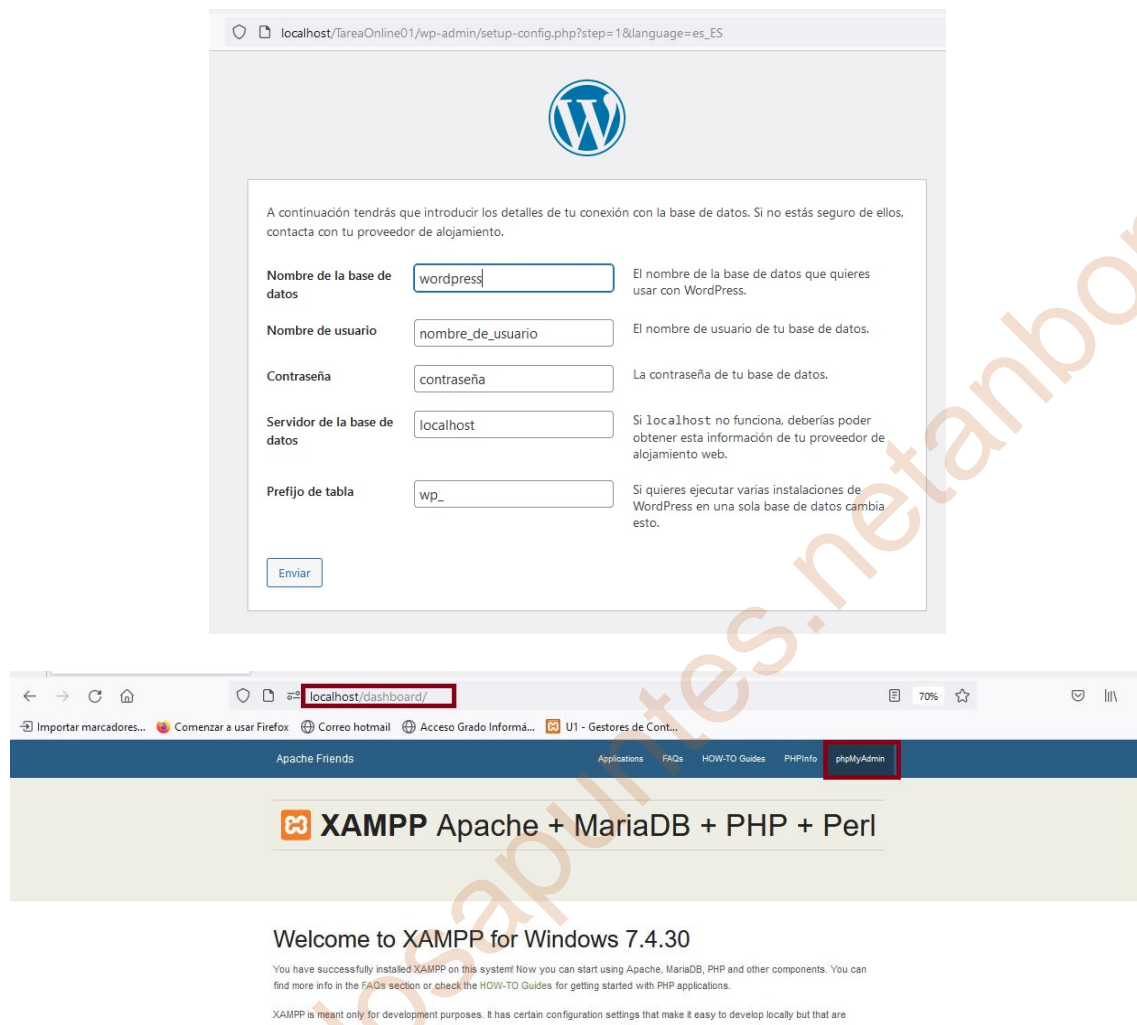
localhost/TareaOnline01/wp-admin/setup-config.php?step=1&language=es_ES

A continuación tendrás que introducir los detalles de tu conexión con la base de datos. Si no estás seguro de ellos, contacta con tu proveedor de alojamiento.

| | | |
|---|---|---|
| Nombre de la base de datos | wordpress | El nombre de la base de datos que quieres usar con WordPress. |
| Nombre de usuario | nombre_de_usuario | El nombre de usuario de tu base de datos. |
| Contraseña | contraseña | La contraseña de tu base de datos. |
| Servidor de la base de datos | localhost | Si localhost no funciona, deberías poder obtener esta información de tu proveedor de alojamiento web. |
| Prefijo de tabla | wp_ | Si quieres ejecutar varias instalaciones de WordPress en una sola base de datos cambia esto. |

Enviar

localhost/dashboard/

70%

Importar marcadores... Comenzar a usar Firefox Correo hotmail Acceso Grado Informá... U1 - Gestores de Cont...

Apache Friends Applications FAQs HOW-TO Guides PHPInfo phpMyAdmin

XAMPP Apache + MariaDB + PHP + Perl

Welcome to XAMPP for Windows 7.4.30

You have successfully installed XAMPP on this system! Now you can start using Apache, MariaDB, PHP and other components. You can find more info in the FAQs section or check the HOW-TO Guides for getting started with PHP applications.

XAMPP is meant only for development purposes. It has certain configuration settings that make it easy to develop locally but that are

losapuntes.netanbor